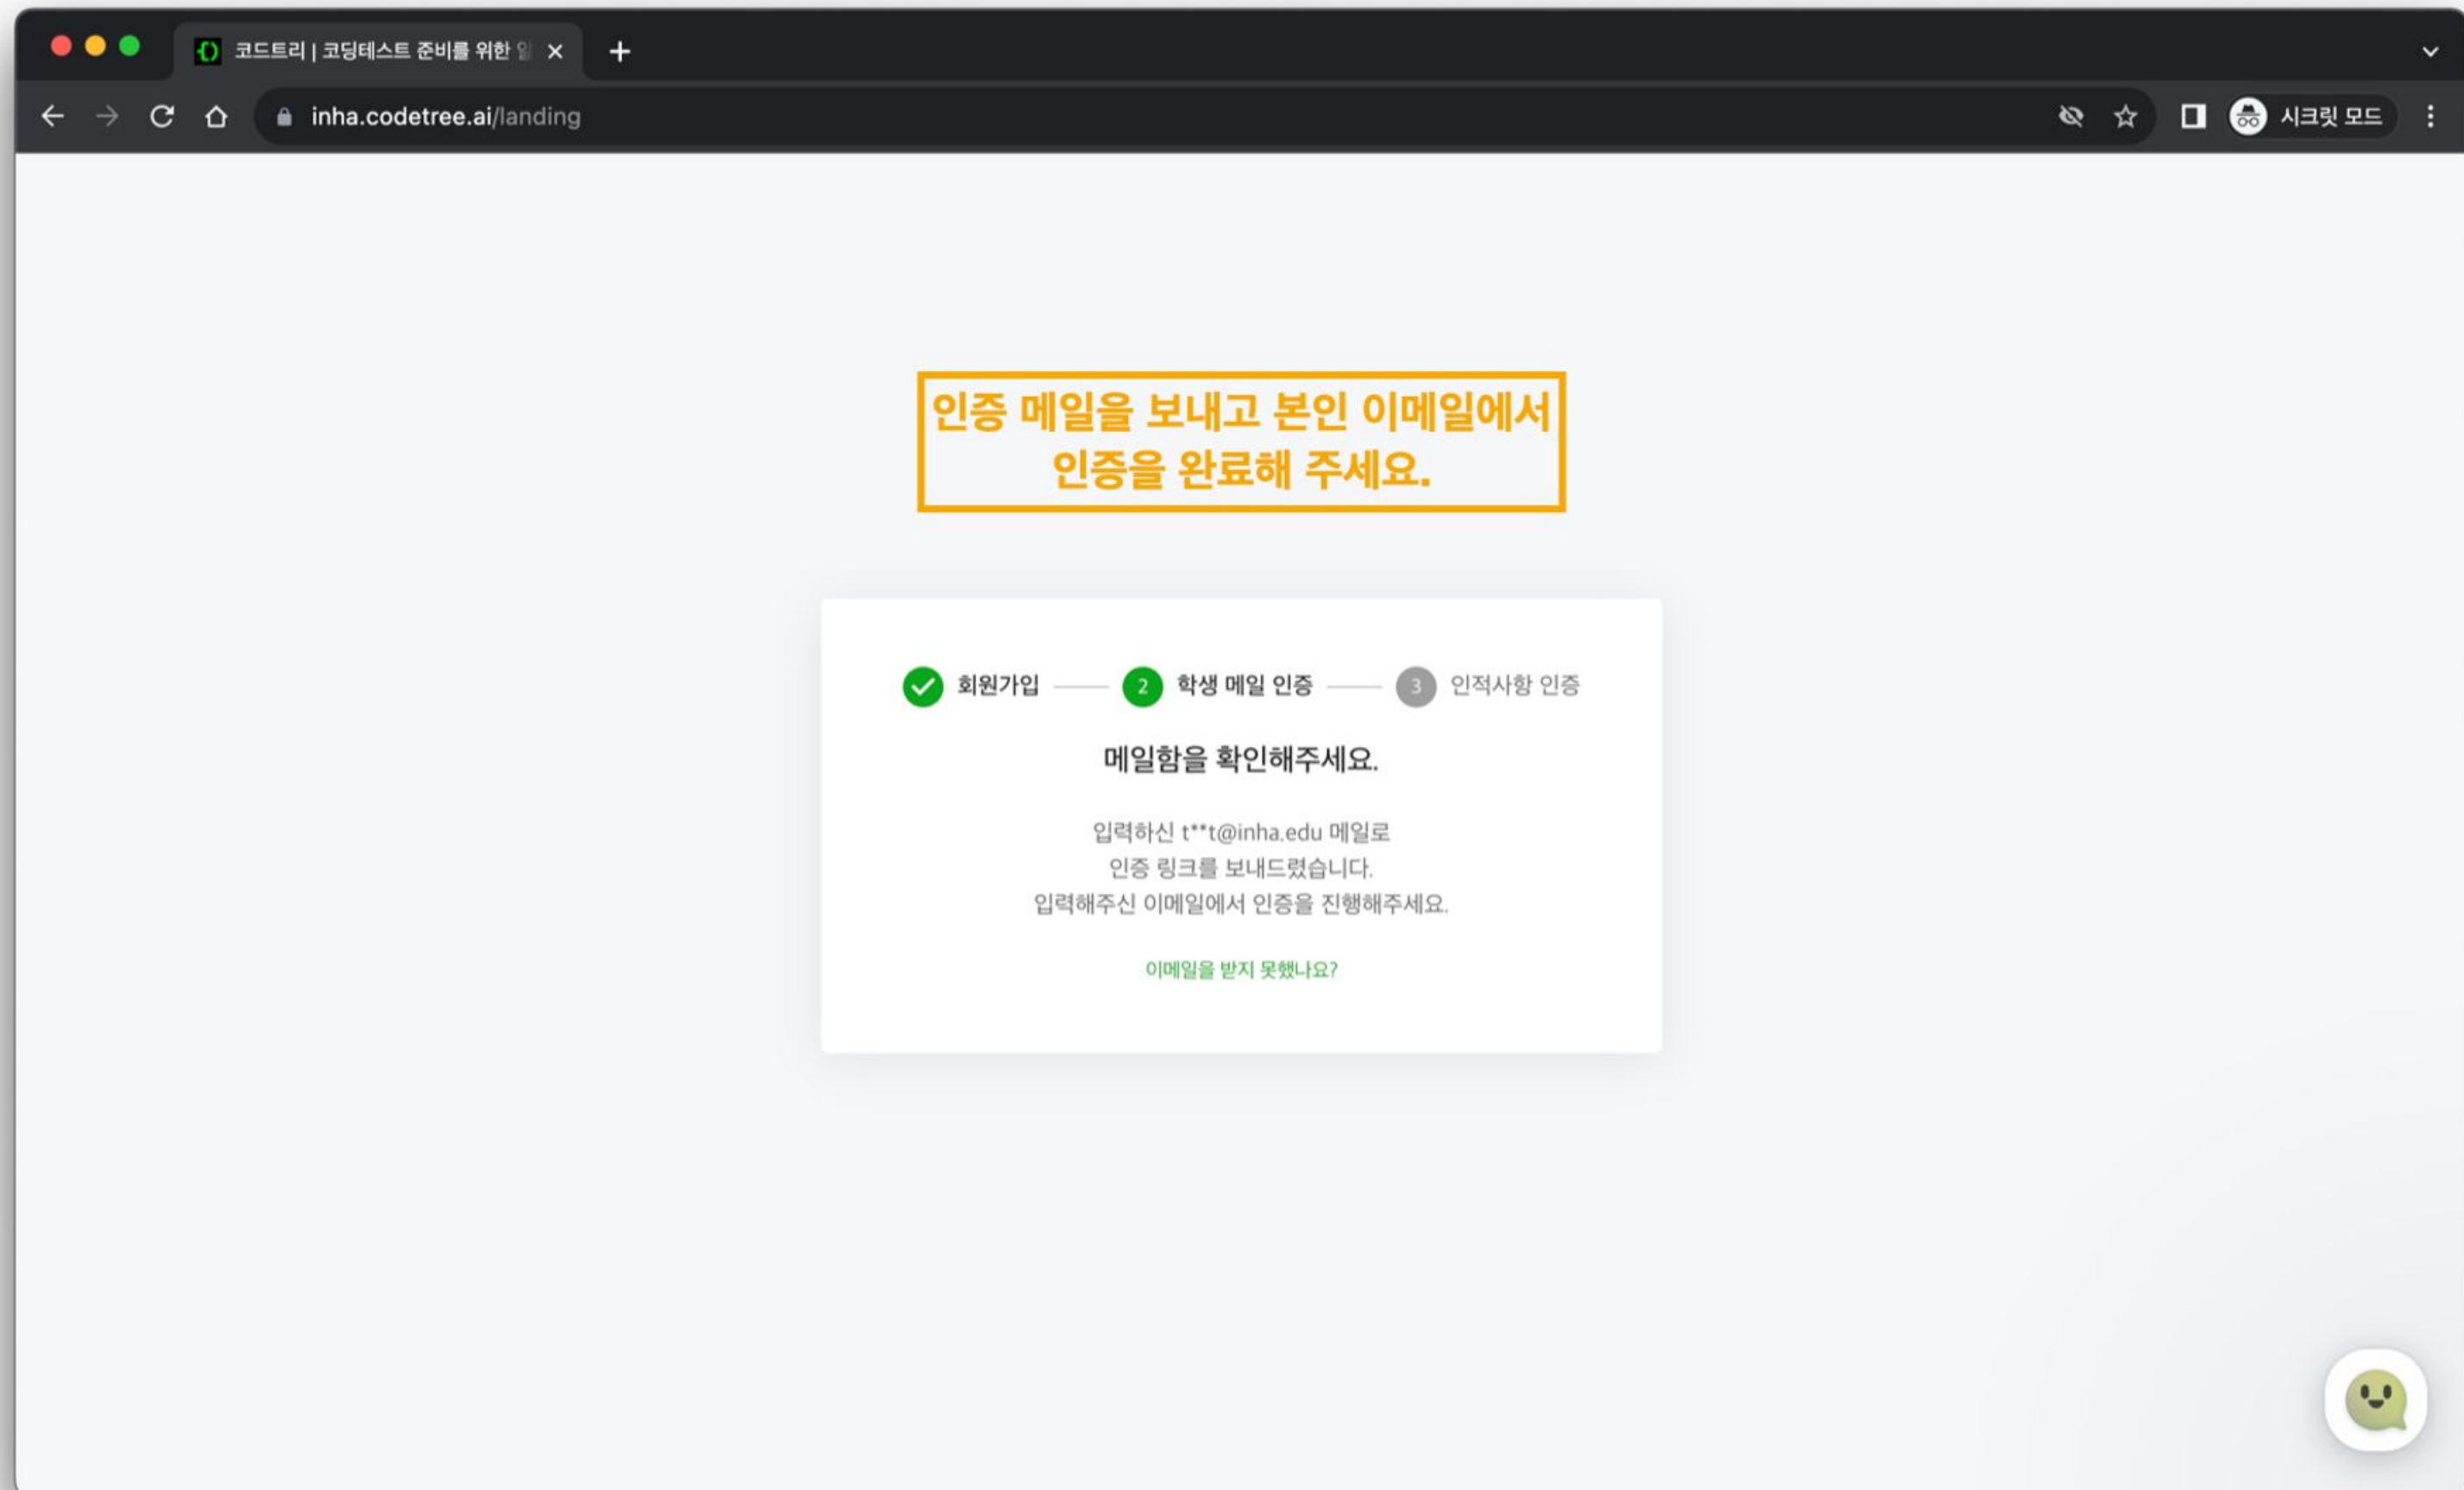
코드트리 | 코딩테스트 준비를 위한 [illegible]

inha.codetree.ai/landing

시크릿 모드

인증 메일을 보내고 본인 이메일에서 인증을 완료해 주세요.

회원가입
2 학생 메일 인증
3 인적사항 인증

메일함을 확인해주세요.

입력하신 t**t@inha.edu 메일로
인증 링크를 보내드렸습니다.
입력해주신 이메일에서 인증을 진행해주세요.

이메일을 받지 못했나요?